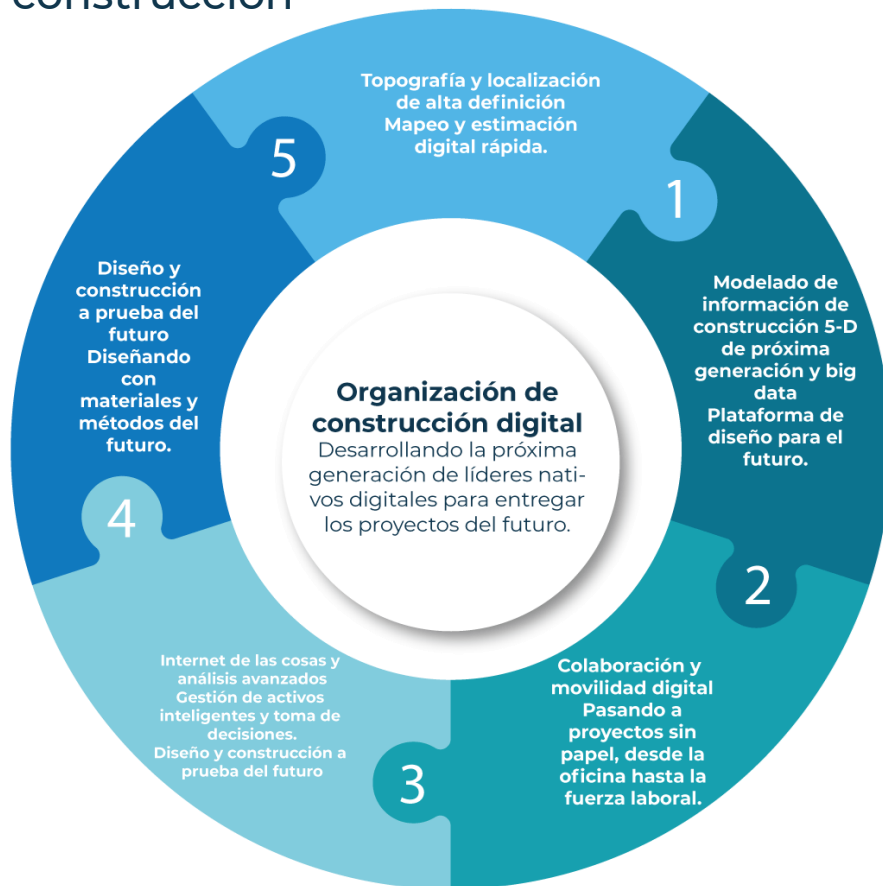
construcción

Topografía y localización de alta definición
Mapeo y estimación digital rápida.

1

Modelado de información de construcción 5-D de próxima generación y big data
Plataforma de diseño para el futuro.

2

Colaboración y movilidad digital
Pasando a proyectos sin papel, desde la oficina hasta la fuerza laboral.

3

Internet de las cosas y análisis avanzados
Gestión de activos inteligentes y toma de decisiones.
Diseño y construcción a prueba del futuro

4

Diseño y construcción a prueba del futuro
Diseñando con materiales y métodos del futuro.

5

Organización de construcción digital
Desarrollando la próxima generación de líderes nativos digitales para entregar los proyectos del futuro.